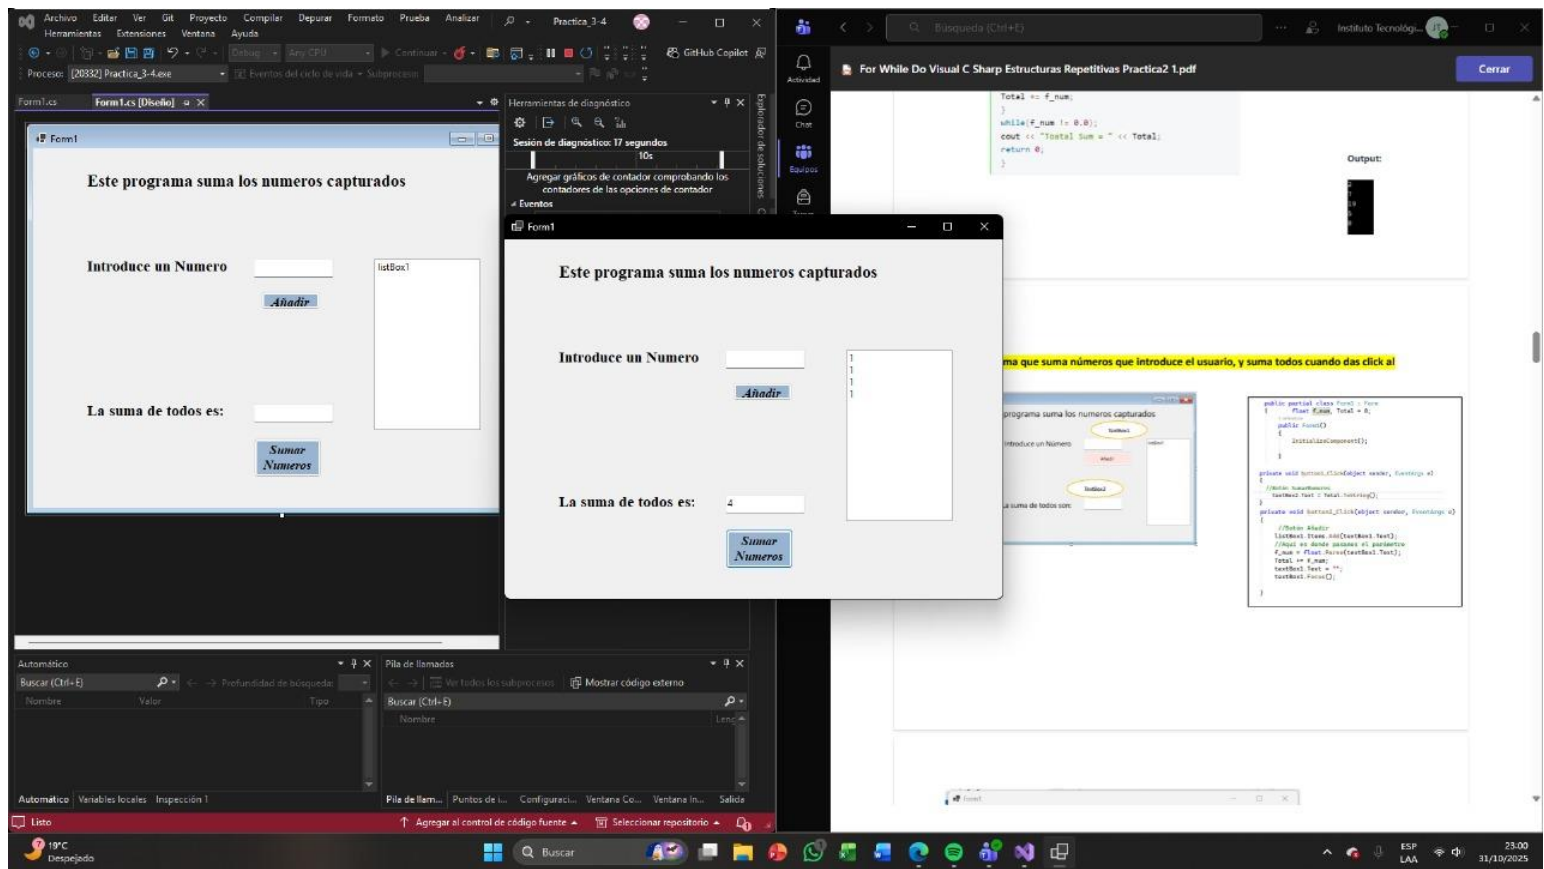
Archivo Editar Ver Git Proyecto Compilar Depurar Formato Prueba Analizar Practica_3-4
Herramientas Extensiones Ventana Ayuda

Debug Any CPU Continuar GitHub Copilot

Proceso: [20332] Practica_3-4.exe Eventos del ciclo de vida Subproceso

Form1.cs Form1.cs [Diseño]

Form1

Este programa suma los numeros capturados

Introduce un Numero

Añadir

listBox1

La suma de todos es:

Sumar Numeros

Herramientas de diagnóstico

Sesión de diagnóstico: 17 segundos

10s

Agregar gráficos de contador comprobando los contadores de las opciones de contador

Eventos

Explorador de soluciones

Form1

Este programa suma los numeros capturados

Introduce un Numero

Añadir

1
1
1
1

La suma de todos es: 4

Sumar Numeros

Automático

Buscar (Ctrl+E) Profundidad de búsqueda:

Nombre Valor Tipo

Automático Variables locales Inspección 1

Pila de llamadas

Ver todos los subprocesos Mostrar código externo

Buscar (Ctrl+E)

Nombre Leng

Pila de llam... Puntos de i... Configuraci... Ventana Co... Ventana In... Salida

Listo Agregar al control de código fuente Seleccionar repositorio

Búsqueda (Ctrl+E) Instituto Tecnológ...

Actividad Chat Equipos

For While Do Visual C Sharp Estructuras Repetitivas Practica2 1.pdf

Cerrar

Total += f_num;
}
while(f_num != 0.0);
cout << "Total Sum = " << Total;
return 0;
}

Output:

ma que suma números que introduce el usuario, y suma todos cuando das click al

programa suma los numeros capturados

Introduce un Número

La suma de todos son:

19°C Despejado

Buscar

ESP LAA 23:00 31/10/2025